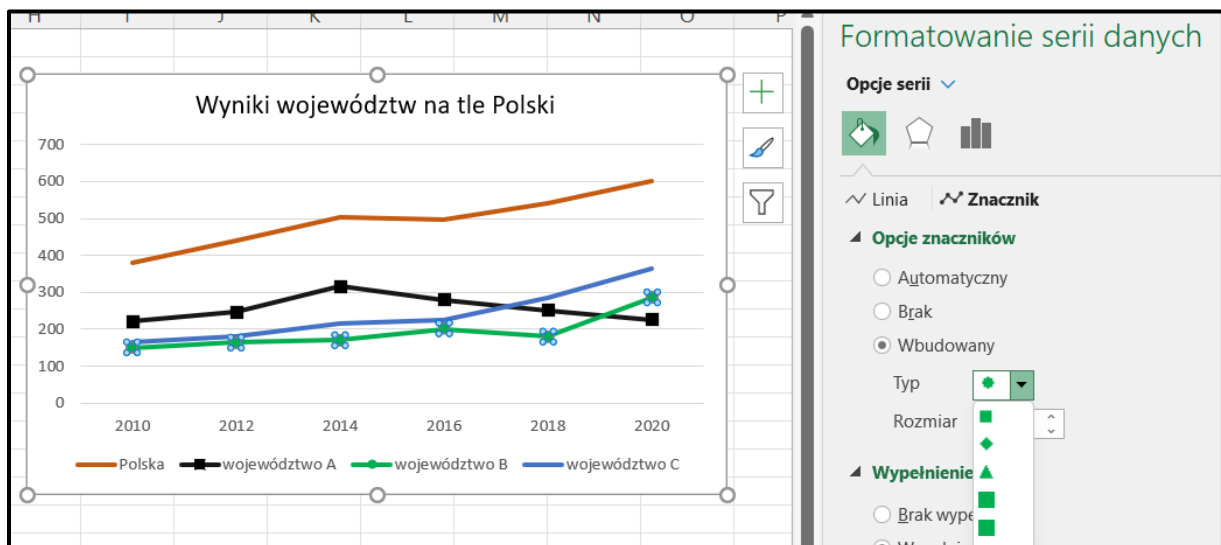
H I J K L M N O P

Wyniki województw na tle Polski

700
600
500
400
300
200
100
0

2010 2012 2014 2016 2018 2020

Polska województwo A województwo B województwo C

Formatowanie serii danych

Opcje serii

Linia Znacznik

Opcje znaczników

Automatyczny
Brak
Wbudowany
Typ
Rozmiar

Wypełnienie

Brak wype
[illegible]